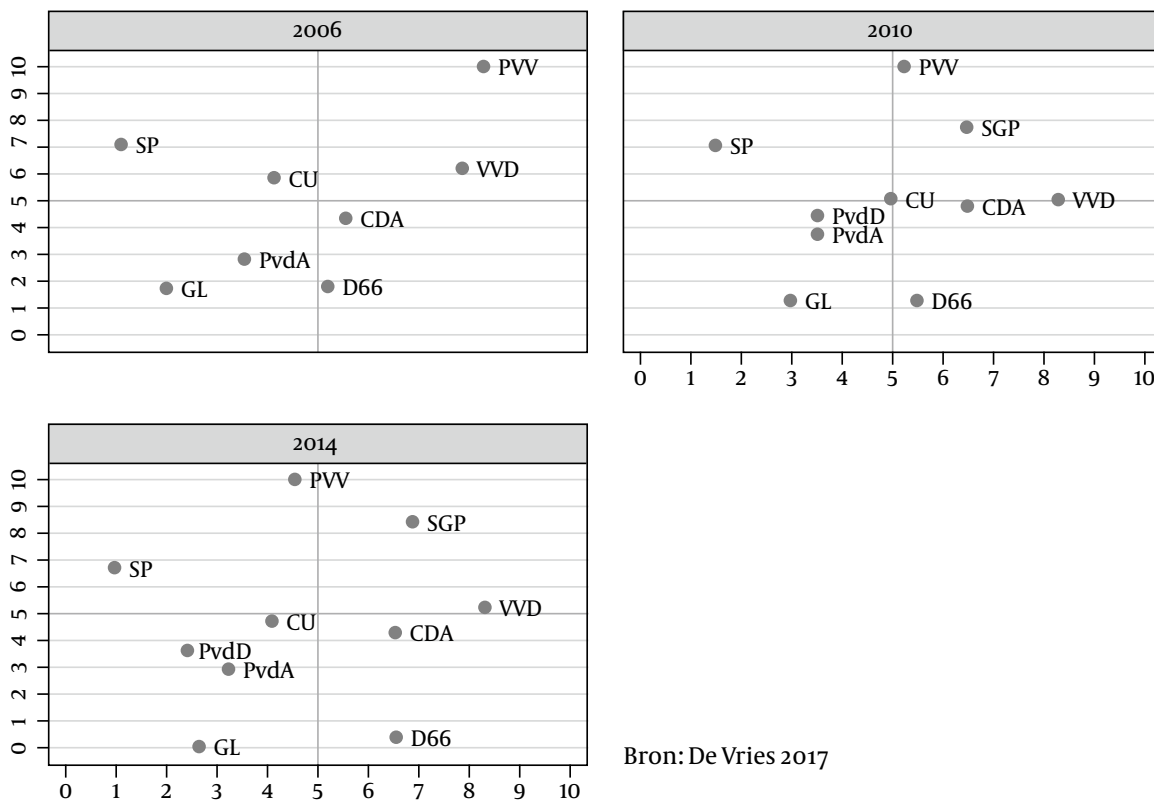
2006

10 9 8 7 6 5 4 3 2 1 0

PVV
SP
VVD
CU
CDA
PvdA
GL
D66

2010

PVV
SGP
SP
CU
VVD
CDA
PvdD
PvdA
GL
D66

0 1 2 3 4 5 6 7 8 9 10

2014

10 9 8 7 6 5 4 3 2 1 0

PVV
SGP
SP
VVD
CU
CDA
PvdD
PvdA
GL
D66

0 1 2 3 4 5 6 7 8 9 10

Bron: De Vries 2017